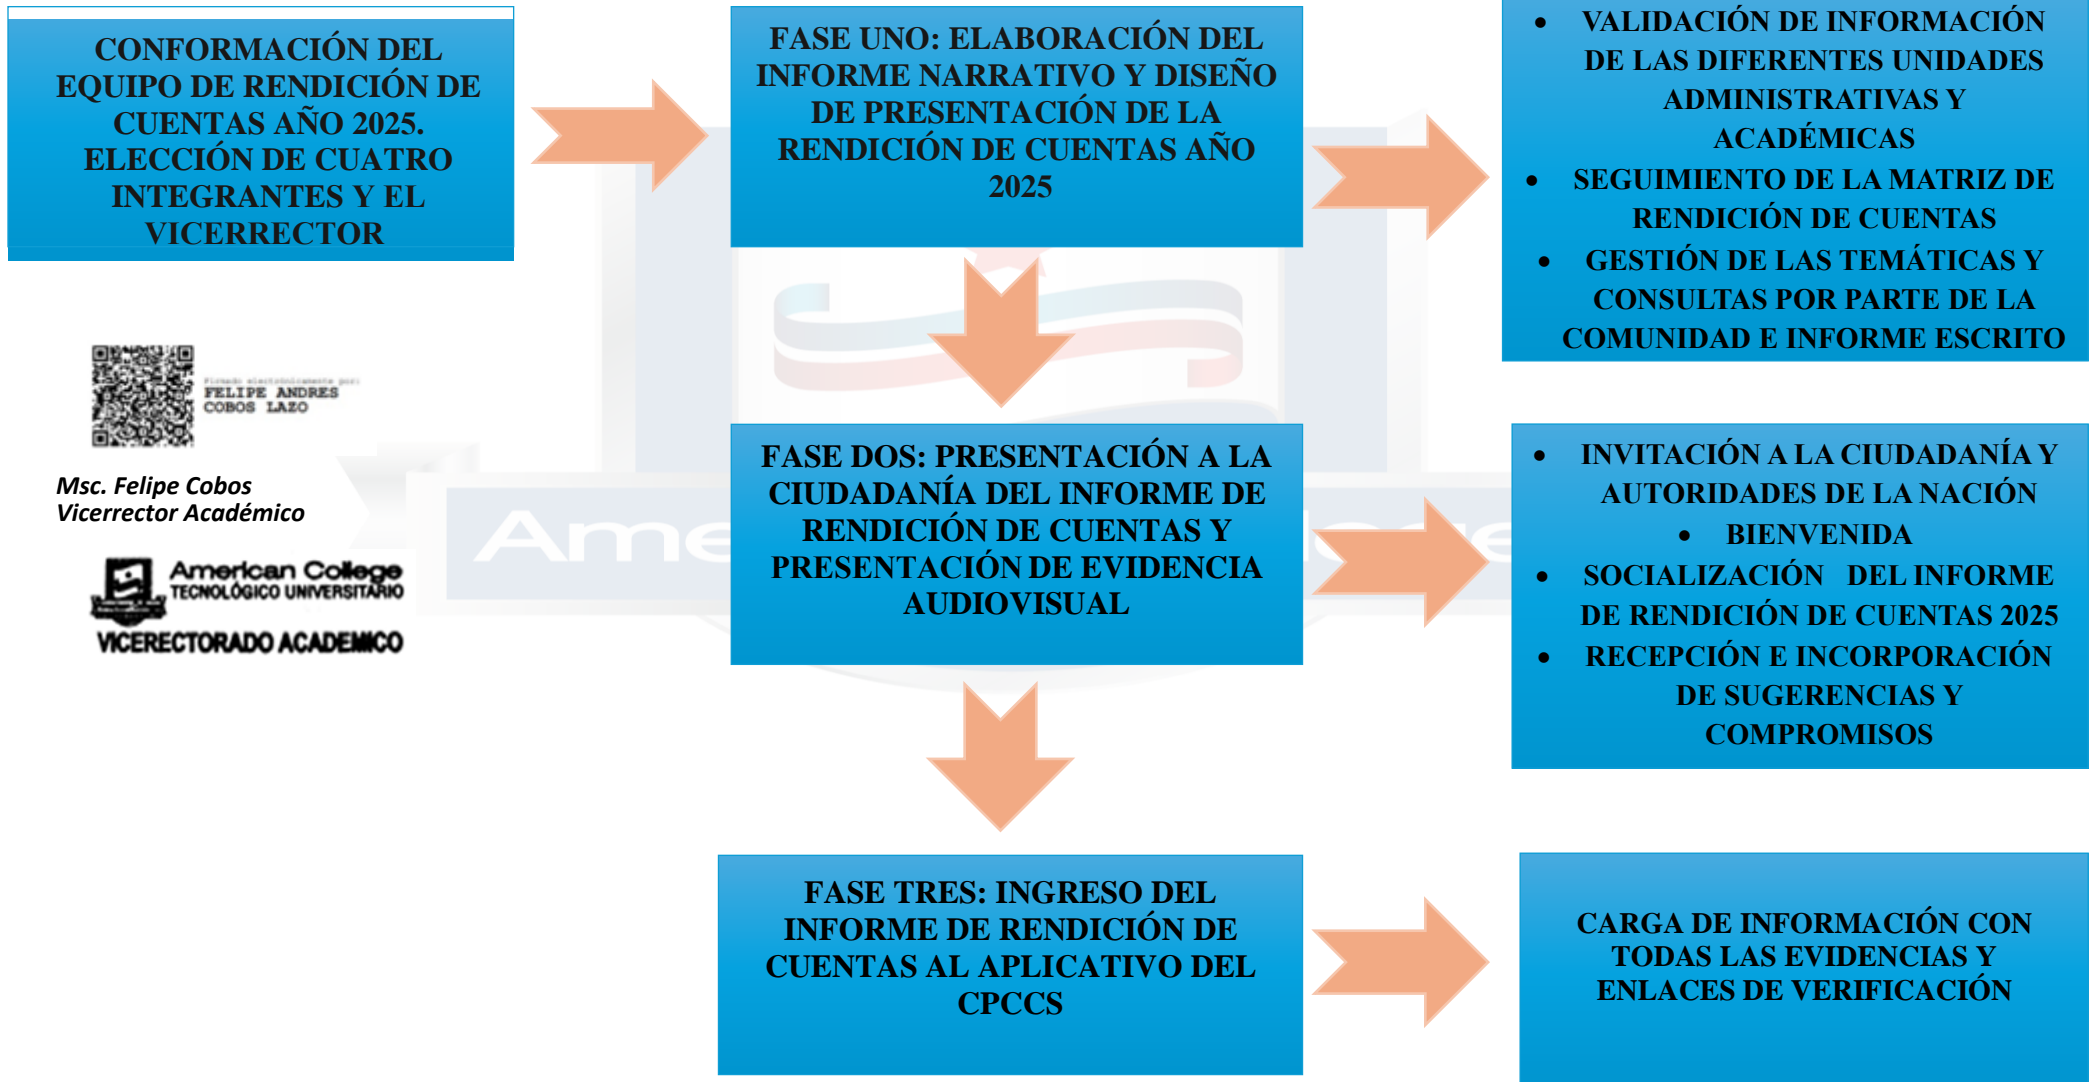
CONFORMACIÓN DEL EQUIPO DE RENDICIÓN DE CUENTAS AÑO 2025. ELECCIÓN DE CUATRO INTEGRANTES Y EL VICERRECTOR

FASE UNO: ELABORACIÓN DEL INFORME NARRATIVO Y DISEÑO DE PRESENTACIÓN DE LA RENDICIÓN DE CUENTAS AÑO 2025

- VALIDACIÓN DE INFORMACIÓN DE LAS DIFERENTES UNIDADES ADMINISTRATIVAS Y ACADÉMICAS
- SEGUIMIENTO DE LA MATRIZ DE RENDICIÓN DE CUENTAS
- GESTIÓN DE LAS TEMÁTICAS Y CONSULTAS POR PARTE DE LA COMUNIDAD E INFORME ESCRITO

Firmado electrónicamente por:
FELIPE ANDRES COBOS LAZO

Msc. Felipe Cobos
Vicerrector Académico

American College
TECNOLÓGICO UNIVERSITARIO
VICERECTORADO ACADEMICO

FASE DOS: PRESENTACIÓN A LA CIUDADANÍA DEL INFORME DE RENDICIÓN DE CUENTAS Y PRESENTACIÓN DE EVIDENCIA AUDIOVISUAL

- INVITACIÓN A LA CIUDADANÍA Y AUTORIDADES DE LA NACIÓN
- BIENVENIDA
- SOCIALIZACIÓN DEL INFORME DE RENDICIÓN DE CUENTAS 2025
- RECEPCIÓN E INCORPORACIÓN DE SUGERENCIAS Y COMPROMISOS

FASE TRES: INGRESO DEL INFORME DE RENDICIÓN DE CUENTAS AL APLICATIVO DEL CPCCS

CARGA DE INFORMACIÓN CON TODAS LAS EVIDENCIAS Y ENLACES DE VERIFICACIÓN